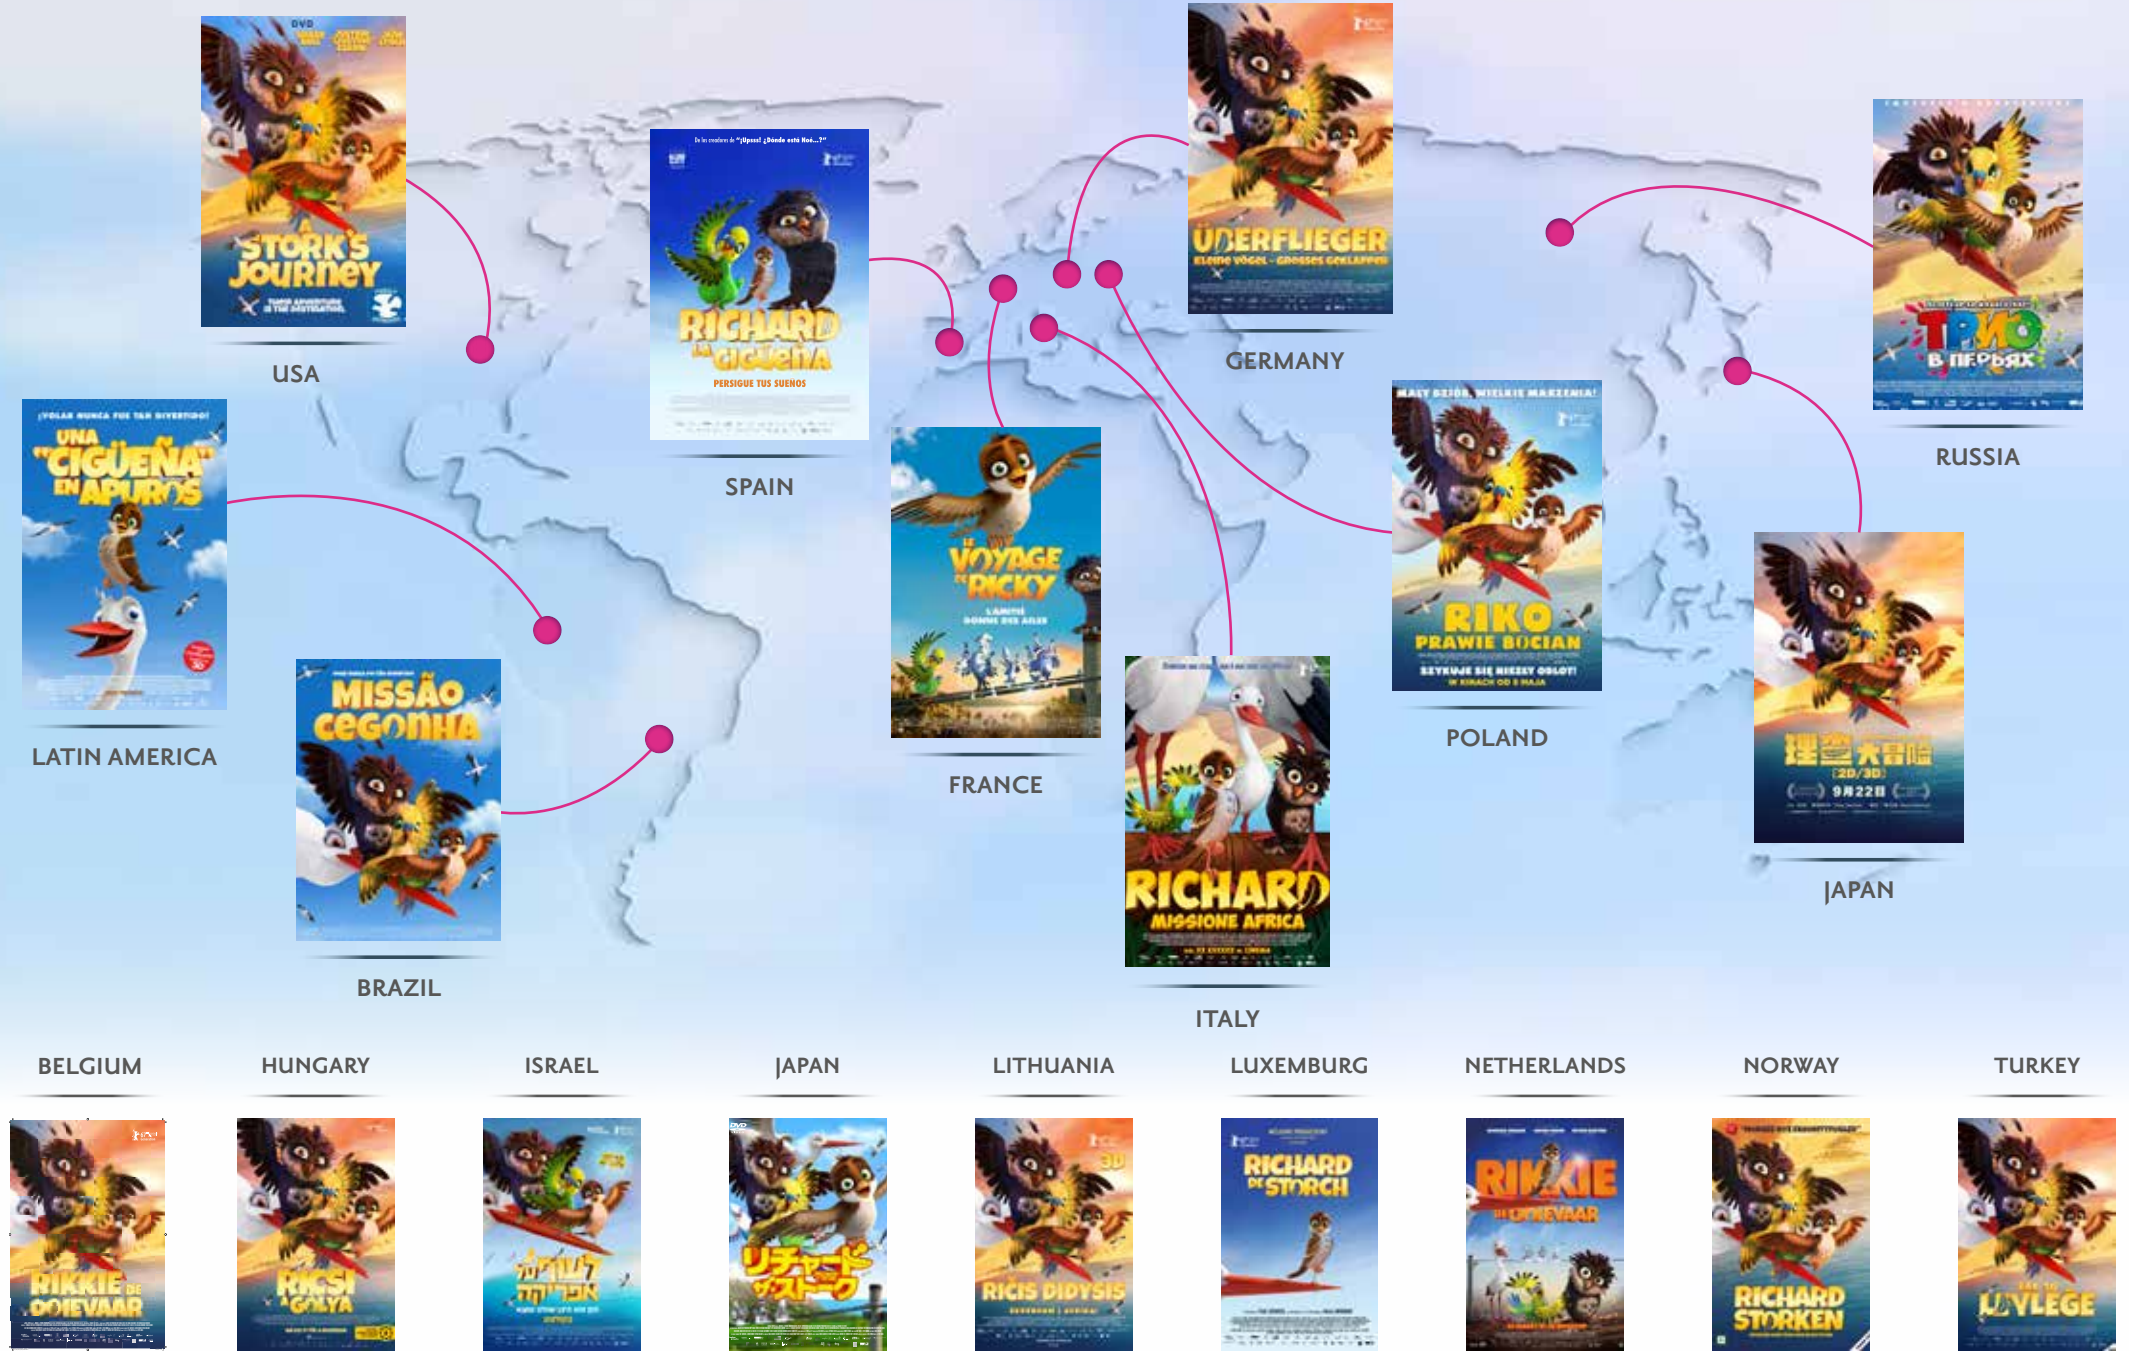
A STORK'S Journey

USA

De los creadores de "¡Upsss! ¿Dónde está Noé...?"

RICHARD LA CIGÜEÑA

PERSIGUE TUS SUEÑOS

SPAIN

ÜBERFLIEGER

KLEINE VÖGEL - GROSSES GEKLAPPER

GERMANY

ТРИО В ПЕРЬЯХ

RUSSIA

¡VOLAR NUNCA FUE TAN DIVERTIDO!

UNA "CIGÜEÑA" EN APUROS

LATIN AMERICA

LE VOYAGE DE RICKY

FRANCE

MAŁY DZIOB, WIELKIE MARZENIA!

RIKO PRAWIE BOCIAN

POLAND

MISSÃO CEGONHA

BRAZIL

RICHARD MISSIONE AFRICA

ITALY

理查大冒险

[2D/3D]

9月22日

JAPAN

BELGIUM

HUNGARY

ISRAEL

JAPAN

LITHUANIA

LUXEMBURG

NETHERLANDS

NORWAY

TURKEY

RIKKIE DE OOIEVAAR

RICSI A GÓLYA

לעוף לאפריקה

リチャード・ザ・ストーク

RICIS DIDYSIS

RICHARD DE STORCH

RIKKIE DE OOIEVAAR

RICHARD STORKEN

UYLEGE